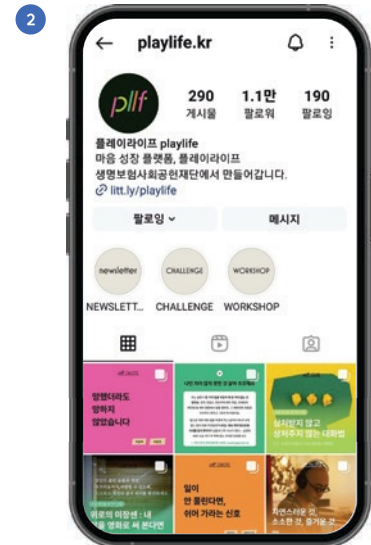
2

playlife.kr

plif

290
게시물

1.1만
팔로워

190
팔로잉

플레이라이프 playlife
마음 성장 플랫폼, 플레이라이프
생명보험사회공헌재단에서 만들어갑니다.
litt.ly/playlife

팔로잉

메시지

newsletter
NEWSLETT...

CHALLENGE
CHALLENGE

WORKSHOP
WORKSHOP

망했더라도 망하지 않았습니다

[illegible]

실시하지 않고 상처주지 않는 대화법

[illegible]

일이 안 풀린다면, 쉬어 가라는 신호

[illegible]